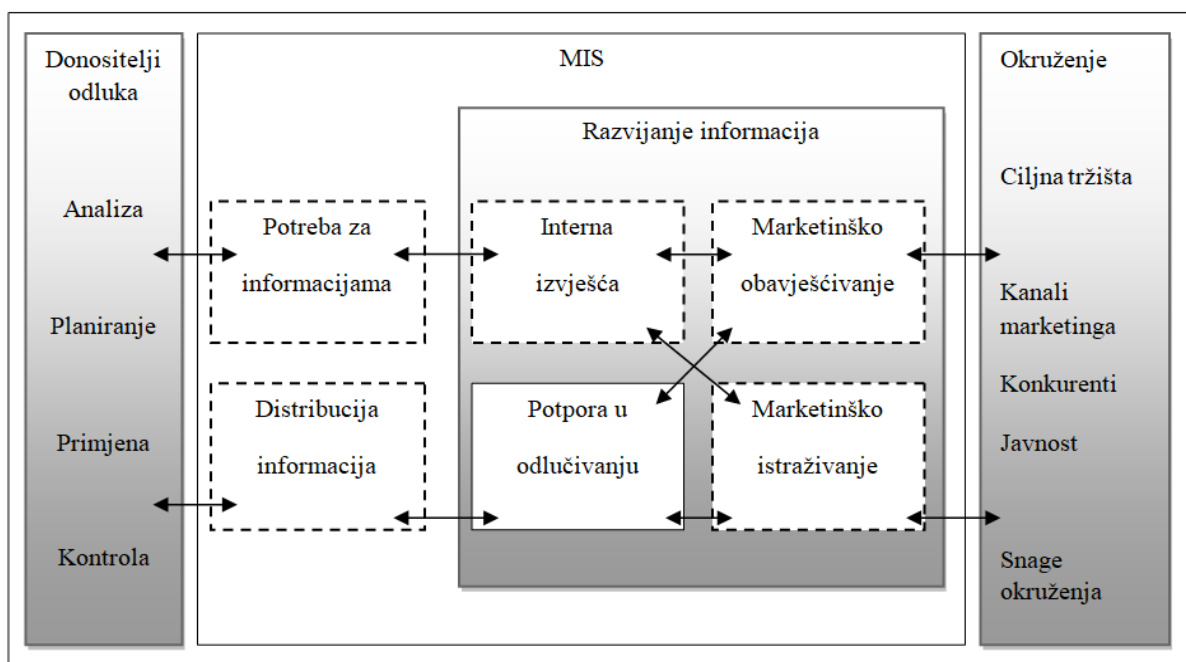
Donositelji odluka

Analiza

Planiranje

Primjena

Kontrola

MIS

Potreba za informacijama

Distribucija informacija

Razvijanje informacija

Interna izvješća

Marketinško obavješćivanje

Potpora u odlučivanju

Marketinško istraživanje

Okruženje

Ciljna tržišta

Kanali marketinga

Konkurenti

Javnost

Snage okruženja